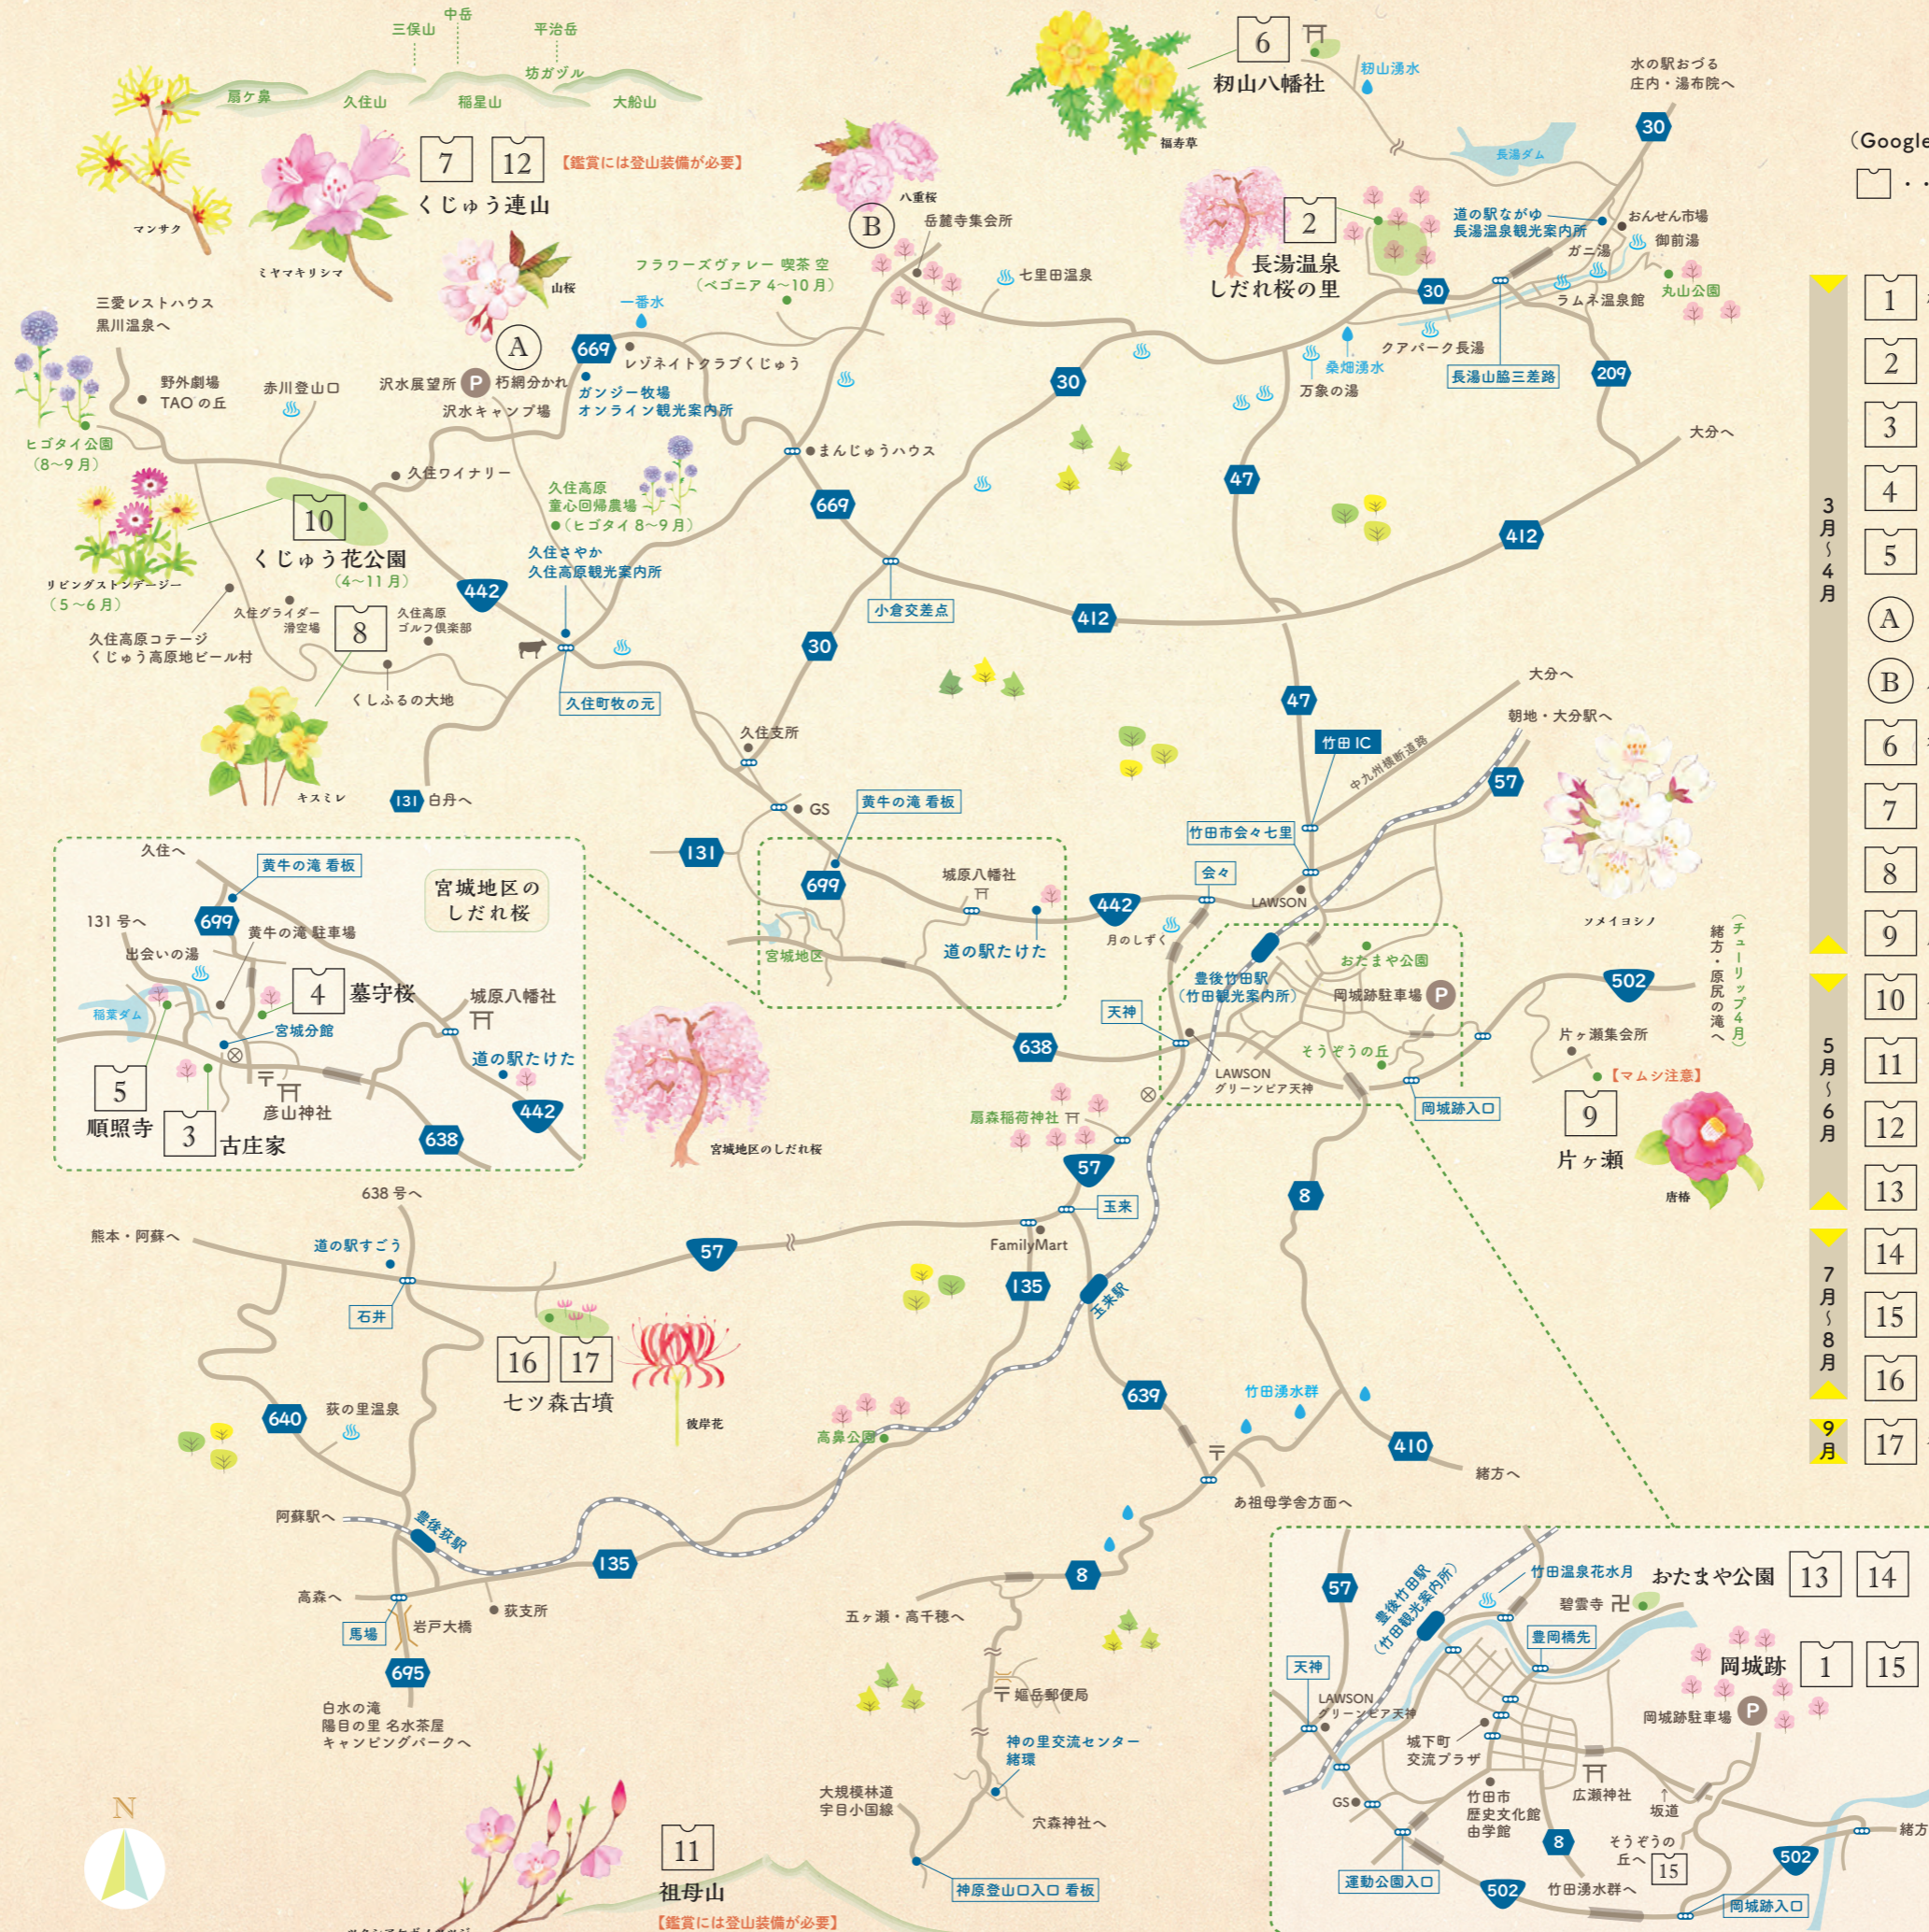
三俣山 中岳 平治岳
扇ヶ鼻 久住山 稲星山 坊ガツル 大船山

7 12 くじゅう連山
【鑑賞には登山装備が必要】
マンサク
ミヤマキリシマ
山桜
A
B 八重桜
岳麓寺集会所
6 籾山八幡社
籾山湧水
福寿草
水の駅おづる 庄内・湯布院へ
30
長湯ダム
2 長湯温泉 しだれ桜の里
道の駅ながゆ 長湯温泉観光案内所
おんせん市場
ガニ湯
御前湯
丸山公園
ラムネ温泉館
クアパーク長湯
桑畑湧水
万象の湯
長湯山脇三差路
209
大分へ
三愛レストハウス 黒川温泉へ
野外劇場 TAO の丘
赤川登山口
沢水展望所
朽網分かれ
沢水キャンプ場
一番水
669
レゾネイトクラブくじゅう
ガンジー牧場 オンライン観光案内所
フラワーズヴァレー 喫茶 空 (ベゴニア 4〜10月)
七里田温泉
ヒゴタイ公園 (8〜9月)
まんじゅうハウス
久住ワイナリー
久住高原 童心回帰農場 (ヒゴタイ 8〜9月)
10 くじゅう花公園 (4〜11月)
リビングストンデージー (5〜6月)
久住グライダー 滑空場
久住高原 ゴルフ倶楽部
8
久住高原コテージ くじゅう高原地ビール村
くじゅうふるの大地
442
久住さやか 久住高原観光案内所
久住町牧の元
小倉交差点
412
47
30
キスミレ
131 白丹へ
久住支所
GS
黄牛の滝 看板
131
699
城原八幡社
道の駅たけた
442
月のしずく
宮城地区
竹田IC
中九州横断道路
大分へ
朝地・大分駅へ
57
竹田市会々七里
会々
LAWSON
ソメイヨシノ
おたまや公園
502
(チューリップ4月) 緒方・原尻の滝へ
豊後竹田駅 (竹田観光案内所)
岡城跡駐車場
天神
LAWSON グリーンピア天神
そうぞうの丘
片ヶ瀬集会所
【マムシ注意】
岡城跡入口
9 片ヶ瀬
唐椿
久住へ
黄牛の滝 看板
宮城地区の しだれ桜
131 号へ
699
黄牛の滝 駐車場
出会いの湯
4 墓守桜
城原八幡社
稲葉ダム
宮城分館
道の駅たけた
5 順照寺
3 古庄家
彦山神社
638
442
宮城地区のしだれ桜
638
扇森稲荷神社
57
玉来
8
638 号へ
熊本・阿蘇へ
道の駅すごう
57
FamilyMart
135
玉来駅
石井
16 17 七ツ森古墳
彼岸花
639
竹田湧水群
640
荻の里温泉
高鼻公園
410
緒方へ
あ祖母学舎方面へ
阿蘇駅へ
豊後荻駅
135
高森へ
荻支所
8
馬場
岩戸大橋
695
白水の滝 陽目の里 名水茶屋 キャンピングパークへ
五ヶ瀬・高千穂へ
〒 緩岳郵便局
神の里交流センター 緒環
大規模林道 宇目小国線
穴森神社へ
神原登山口入口 看板
11 祖母山
【鑑賞には登山装備が必要】
N
57
豊後竹田駅 (竹田観光案内所)
竹田温泉花水月
碧雲寺
おたまや公園 13 14
豊岡橋先
岡城跡 1 15
天神
LAWSON グリーンピア天神
岡城跡駐車場
城下町 交流プラザ
竹田市 歴史文化館 由学館
広瀬神社
坂道
GS
8
そうぞうの丘へ 15
502
緒方
運動公園入口
502
竹田湧水群へ
岡城跡入口
(Google
・・
1 2 3 4 5
3月〜4月
A B 6 7 8 9
10 11 12 13
5月〜6月
14 15 16
7月〜8月
9月 17